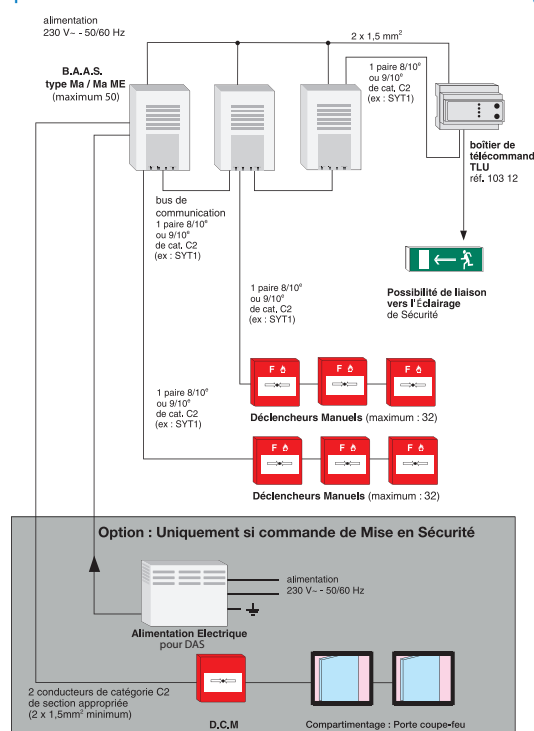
alimentation
230 V~ - 50/60 Hz

2 x 1,5 mm²

B.A.A.S.
type Ma / Ma ME
(maximum 50)

1 paire 8/10°
ou 9/10°
de cat. C2
(ex : SYT1)

boîtier de télécommand TLU
réf. 103 12

bus de communication
1 paire 8/10°
ou 9/10°
de cat. C2
(ex : SYT1)

Possibilité de liaison vers l'Éclairage de Sécurité

1 paire 8/10°
ou 9/10°
de cat. C2
(ex : SYT1)

F

F

F

Déclencheurs Manuels (maximum : 32)

1 paire 8/10°
ou 9/10°
de cat. C2
(ex : SYT1)

F

F

F

Déclencheurs Manuels (maximum : 32)

Option : Uniquement si commande de Mise en Sécurité

alimentation
230 V~ - 50/60 Hz

Alimentation Electrique
pour DAS

2 conducteurs de catégorie C2
de section appropriée
(2 x 1,5mm² minimum)

D.C.M

Compartimentage : Porte coupe-feu